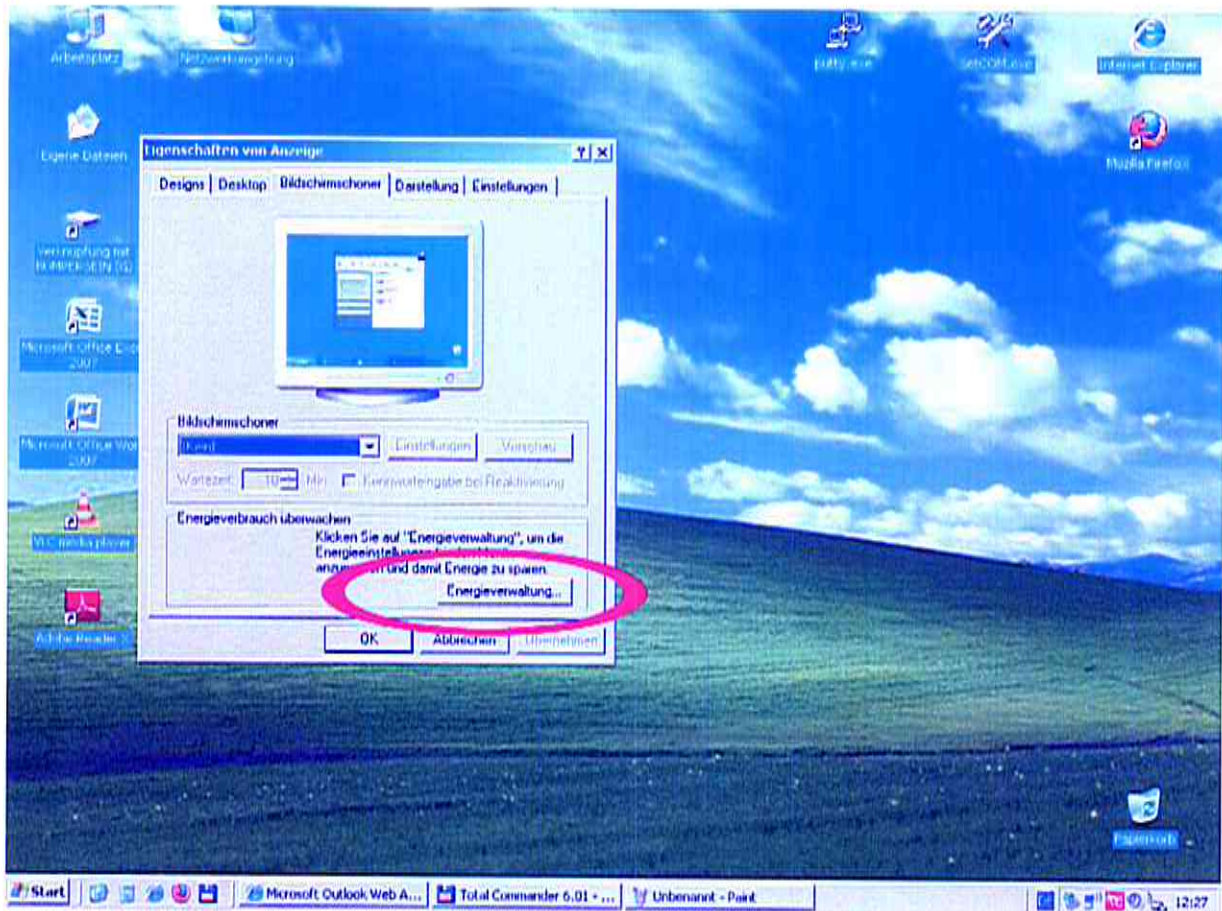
Arbeitsplatz

Netzwerkumgebung

putty.exe

setCOM.exe

Internet Explorer

Eigene Dateien

Mozilla Firefox

Verknüpfung mit NUMPEISEIN (G)

Microsoft Office Excel 2007

Microsoft Office Word 2007

VLC media player

Adobe Reader X

Eigenschaften von Anzeige

?

Designs | Desktop | Bildschirmschoner | Darstellung | Einstellungen

Bildschirmschoner

(Kein)

Einstellungen

Vorschau

Wartezeit: 10 Min. Kennworteingabe bei Reaktivierung

Energieverbrauch überwachen

Klicken Sie auf "Energieverwaltung", um die Energieeinstellungen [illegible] anzu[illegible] und damit Energie zu sparen.

Energieverwaltung...

OK

Abbrechen

Übernehmen

Papierkorb

Start

Microsoft Outlook Web A...

Total Commander 6.01 - ...

Unbenannt - Paint

12:27